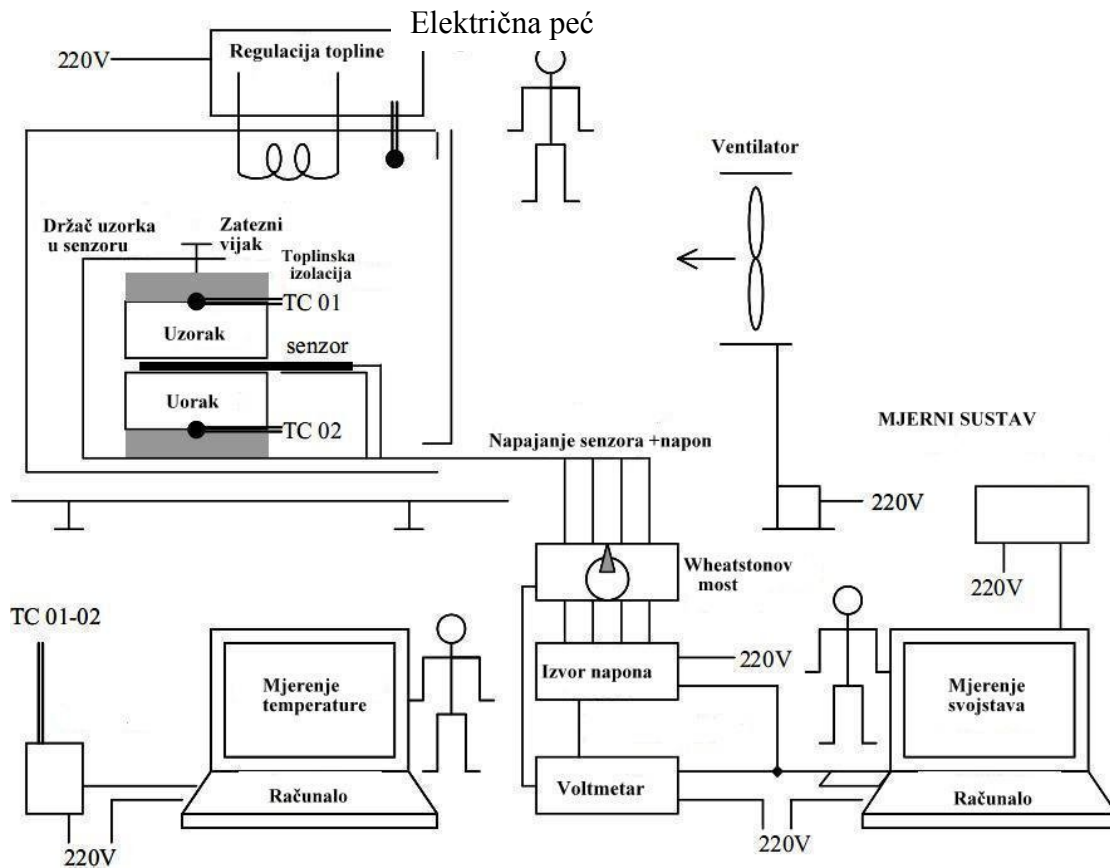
Električna peć

220V

Regulacija topline

Ventilator

Držač uzorka u senzoru

Zatezni vijak

Toplinska izolacija

TC 01

Uzorak

senzor

Uorak

TC 02

MJERNI SUSTAV

Napajanje senzora +napon

220V

Wheatstonov most

220V

TC 01-02

Mjerenje temperature

Izvor napona

220V

Mjerenje svojstava

Računalo

Voltmetar

Računalo

220V

220V